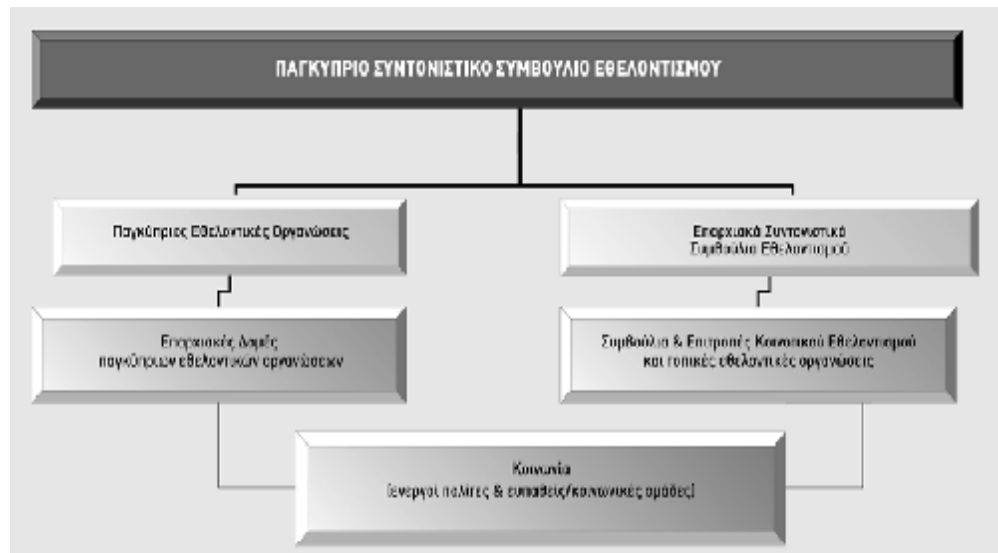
ΠΑΓΚΥΠΡΙΟ ΣΥΝΤΟΝΙΣΤΙΚΟ ΣΥΜΒΟΥΛΙΟ ΕΘΕΛΟΝΤΙΣΜΟΥ

Παγκύπριες Εθελοντικές Οργανώσεις

Επαρχιακά Συντονιστικά Συμβούλια Εθελοντισμού

Επαρχιακές Δομές παγκύπριων εθελοντικών οργανώσεων

Συμβούλια & Επιτροπές Κοινοτικού Εθελοντισμού και τοπικές εθελοντικές οργανώσεις

Κοινωνία (ενεργοί πολίτες & ευπαθείς/κοινωνικές ομάδες)